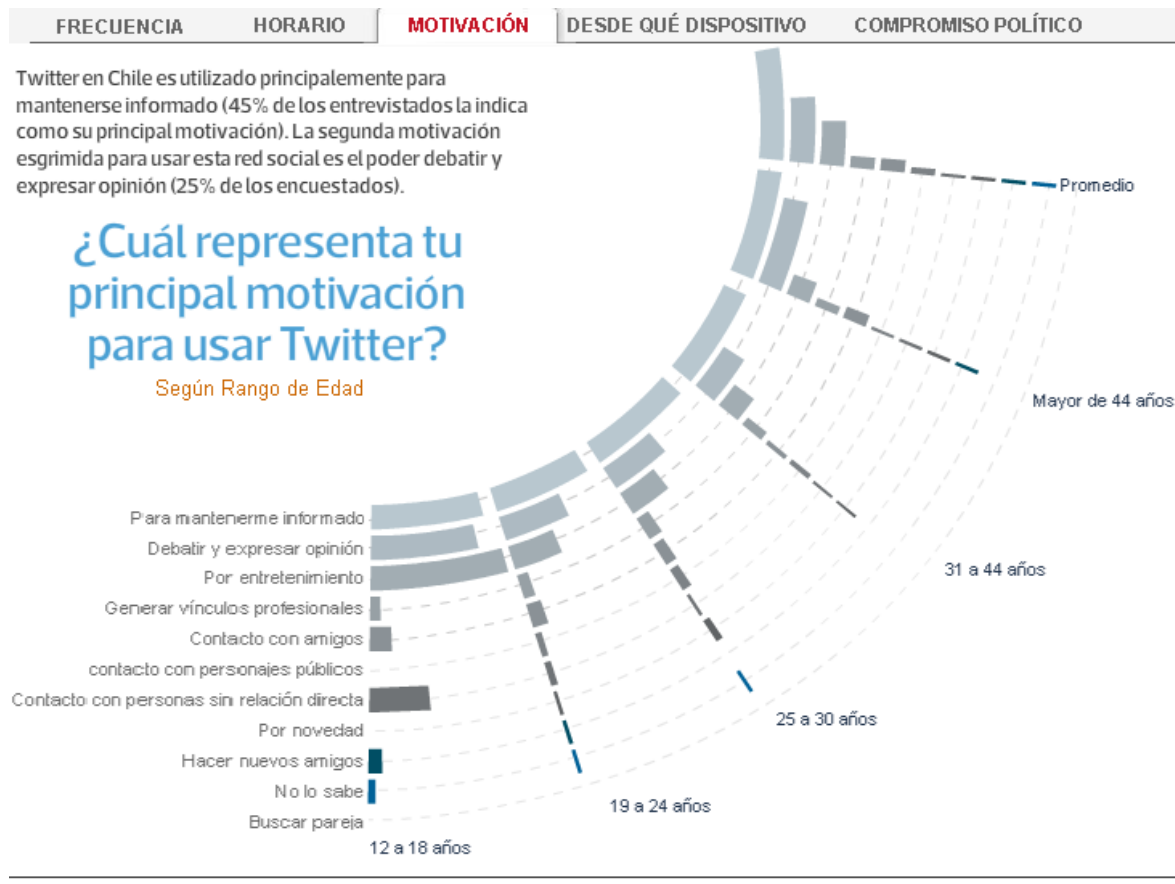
FRECUENCIA HORARIO MOTIVACIÓN DESDE QUÉ DISPOSITIVO COMPROMISO POLÍTICO

Twitter en Chile es utilizado principalmente para mantenerse informado (45% de los entrevistados la indica como su principal motivación). La segunda motivación esgrimida para usar esta red social es el poder debatir y expresar opinión (25% de los encuestados).

¿Cuál representa tu principal motivación para usar Twitter?

Según Rango de Edad

Promedio

Mayor de 44 años

31 a 44 años

25 a 30 años

19 a 24 años

12 a 18 años

Para mantenerme informado
Debatir y expresar opinión
Por entretenimiento
Generar vínculos profesionales
Contacto con amigos
contacto con personajes públicos
Contacto con personas sin relación directa
Por novedad
Hacer nuevos amigos
No lo sabe
Buscar pareja